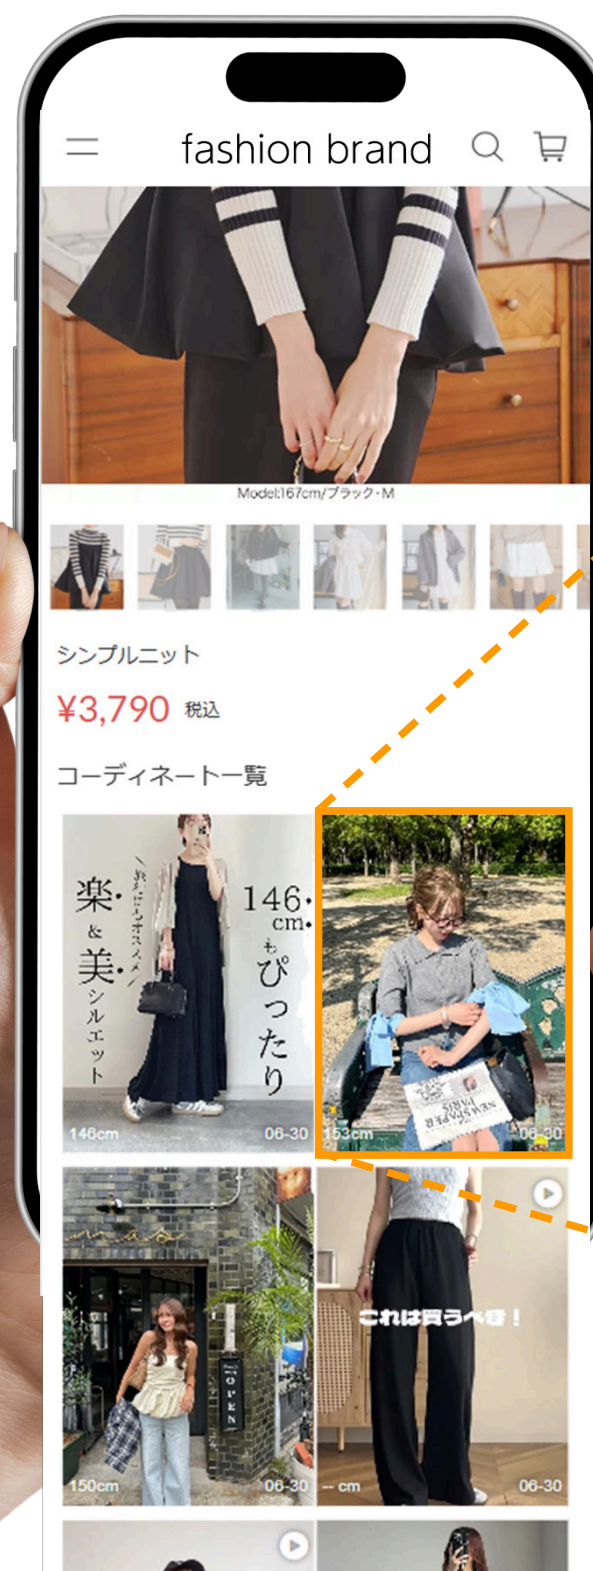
fashion brand

Model:167cm/ブラック・M

シンプルニット

¥3,790 税込

コーディネート一覧

楽・& 美・シルエット

146・cm・ぴったり

146cm

06-30

153cm

06-30

150cm

06-30

これは買うべき！

-- cm

06-30